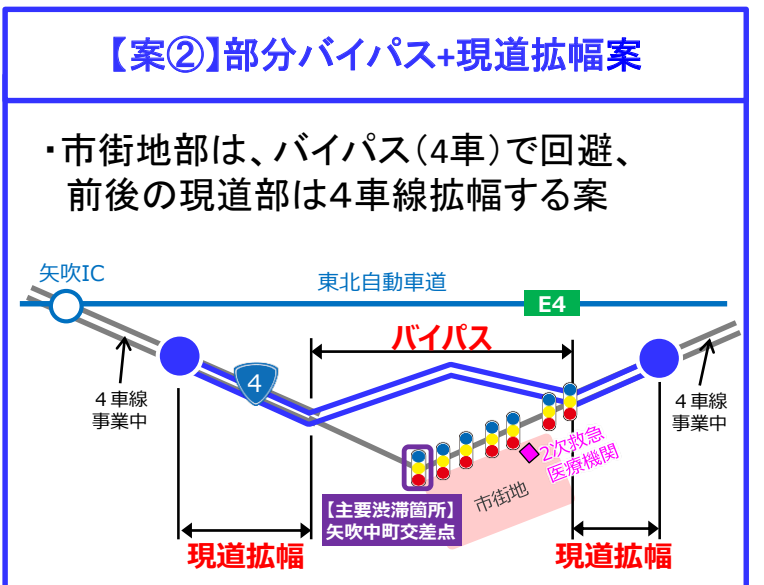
【案②】部分バイパス+現道拡幅案

・市街地部は、バイパス(4車)で回避、前後の現道部は4車線拡幅する案

矢吹IC

東北自動車道

E4

バイパス

4

4車線事業中

4車線事業中

2次救急医療機関

市街地

【主要渋滞箇所】矢吹中町交差点

現道拡幅

現道拡幅